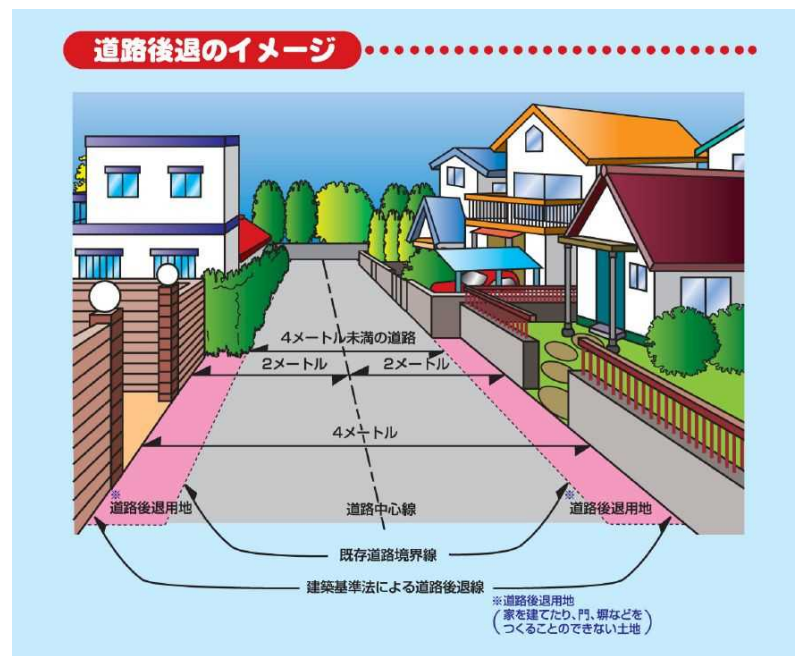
道路後退のイメージ

4メートル未満の道路

2メートル

2メートル

4メートル

※道路後退用地

道路中心線

※道路後退用地

既存道路境界線

建築基準法による道路後退線

※道路後退用地
(家を建てたり、門、塀などをつくることのできない土地)